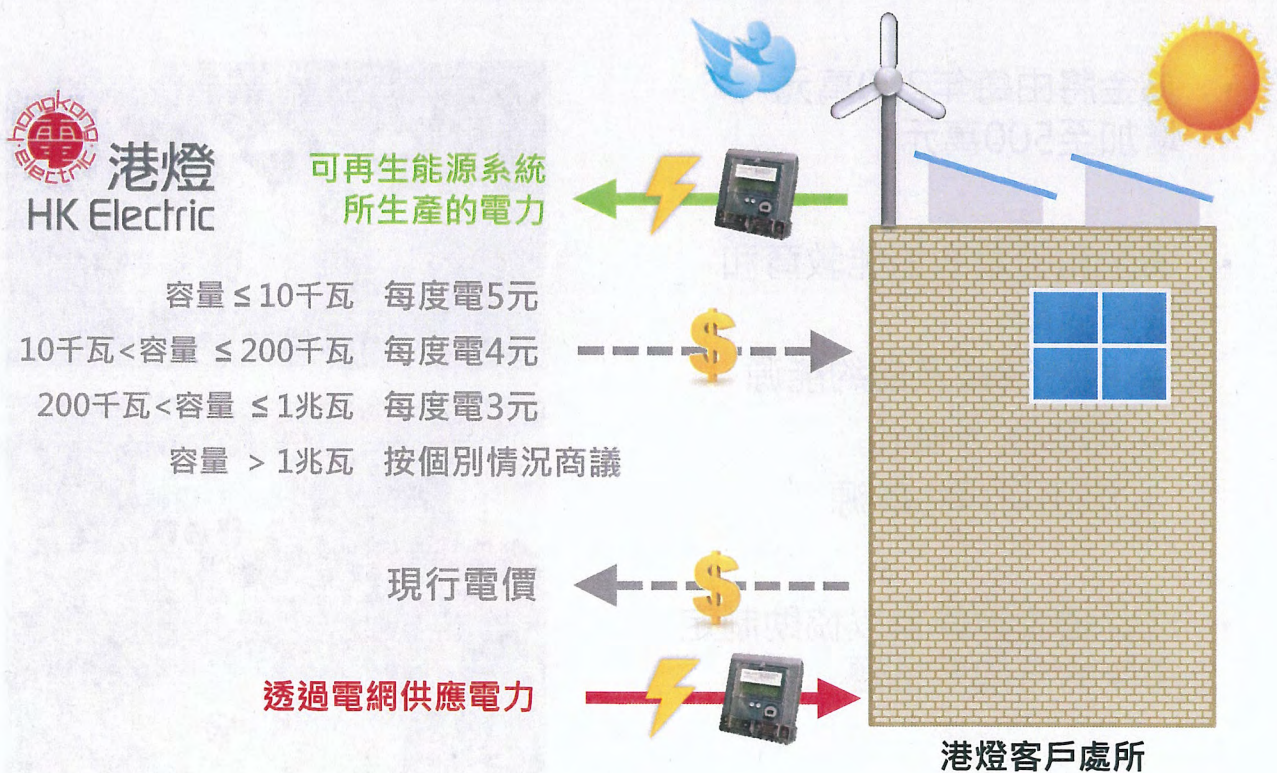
hongkong electric
港燈
HK Electric

可再生能源系統
所生產的電力

容量 ≤ 10千瓦 每度電5元
10千瓦 < 容量 ≤ 200千瓦 每度電4元
200千瓦 < 容量 ≤ 1兆瓦 每度電3元
容量 > 1兆瓦 按個別情況商議

$

現行電價

$

透過電網供應電力

港燈客戶處所